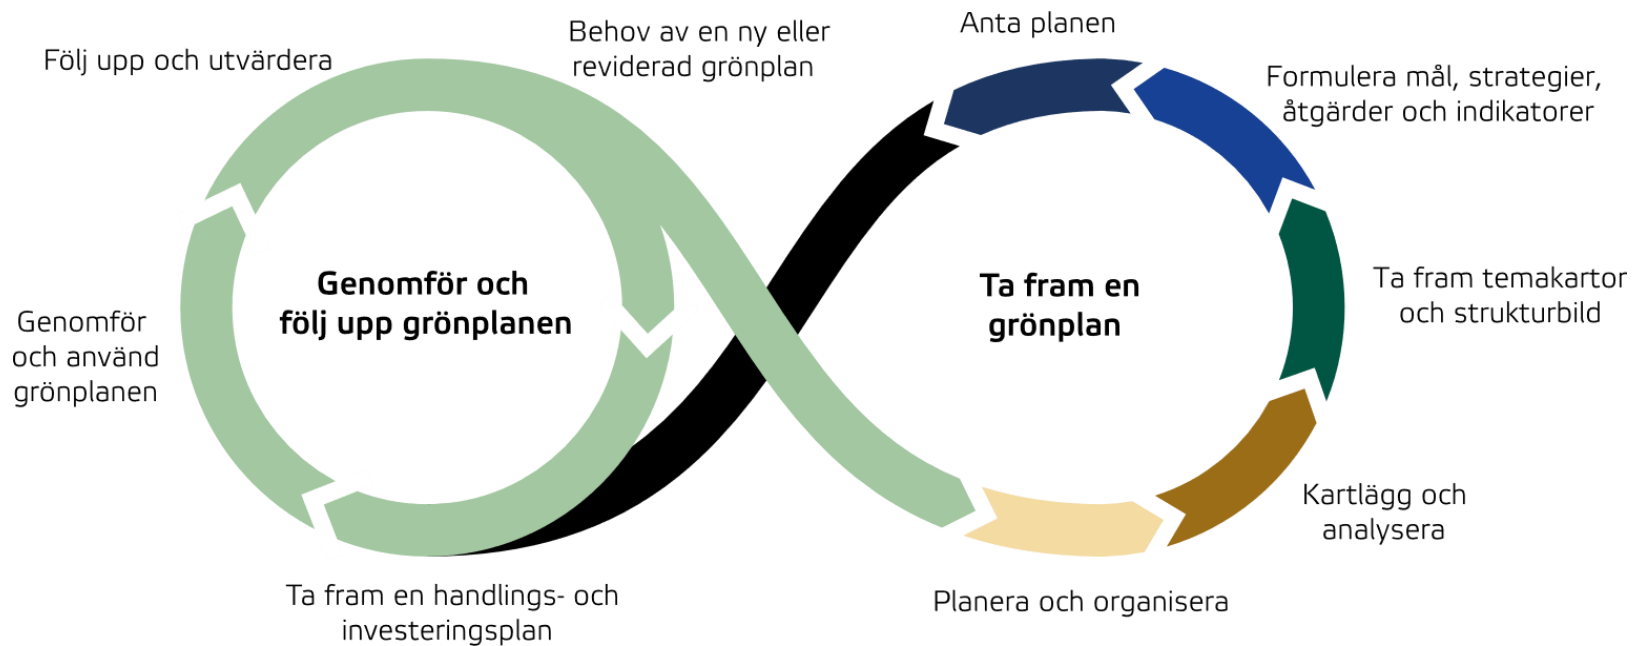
Följ upp och utvärdera

Behov av en ny eller reviderad grönplan

Anta planen

Formulera mål, strategier, åtgärder och indikatorer

Genomför och följ upp grönplanen

Ta fram en grönplan

Genomför och använd grönplanen

Ta fram temakartor och strukturbild

Kartlägg och analysera

Ta fram en handlings- och investeringsplan

Planera och organisera